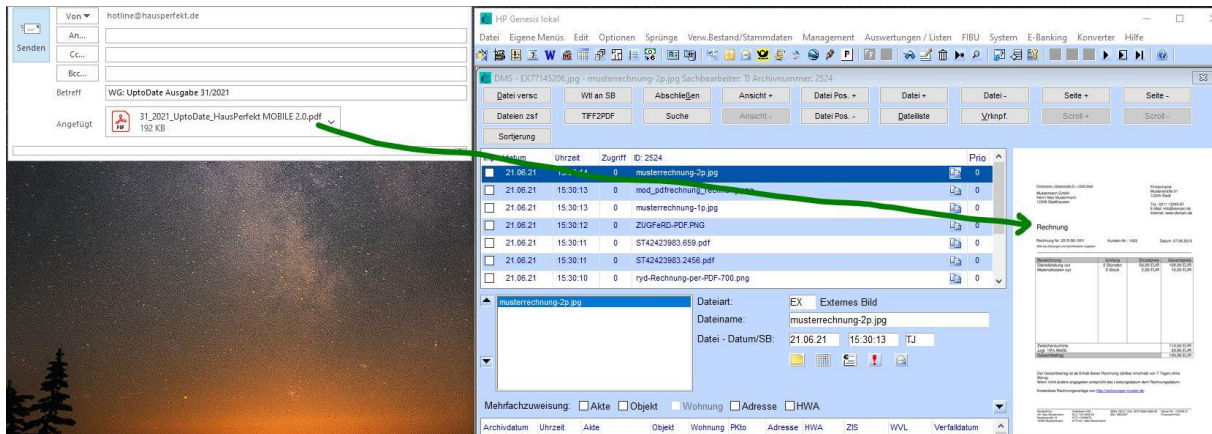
Senden

Von ▾ hotline@hausperfekt.de

An...

Cc...

Bcc...

Betreff WG: UptoDate Ausgabe 31/2021

Angefügt 31_2021_UptoDate_HausPerfekt MOBILE 2.0.pdf 192 KB

HP Genesis lokal

Datei Eigene Menüs Edit Optionen Sprünge Verw.Bestand/Stammdaten Management Auswertungen / Listen FIBU System E-Banking Konverter Hilfe

DMS - EX77145206.jpg - musterrechnung-2p.jpg Sachbearbeiter: TJ Archivnummer: 2524

| Datei versc | Wtl an SB | Abschließen | Ansicht + | Datei Pos. + | Datei + | Datei - | Seite + | Seite - |
|---|---|---|---|---|---|---|---|---|
| Dateien zsf | TIFF2PDF | Suche | Ansicht - | Datei Pos. - | Dateiliste | Vrknpf. | Scroll + | Scroll - |
| Sortierung | | | | | | | | |

| | Datum | Uhrzeit | Zugriff | ID: 2524 | | Prio |
|---|---|---|---|---|---|---|
| ☐ | 21.06.21 | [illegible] | | musterrechnung-2p.jpg | | 0 |
| ☐ | 21.06.21 | 15:30:13 | | mod_pdfrechnung_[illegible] | | 0 |
| ☐ | 21.06.21 | 15:30:13 | | musterrechnung-1p.jpg | | 0 |
| ☐ | 21.06.21 | 15:30:12 | | ZUGFeRD-PDF.PNG | | 0 |
| ☐ | 21.06.21 | 15:30:11 | | ST42423983.659.pdf | | 0 |
| ☐ | 21.06.21 | 15:30:11 | | ST42423983.2456.pdf | | 0 |
| ☐ | 21.06.21 | 15:30:10 | | ryd-Rechnung-per-PDF-700.png | | 0 |

musterrechnung-2p.jpg

Dateiart: EX Externes Bild

Dateiname: musterrechnung-2p.jpg

Datei - Datum/SB: 21.06.21 15:30:13 TJ

Mehrfachzuweisung: ☐ Akte ☐ Objekt ☐ Wohnung ☐ Adresse ☐ HWA

| Archivdatum | Uhrzeit | Akte | Objekt | Wohnung | PKto | Adresse | HWA | ZIS | WVL | Verfalldatum |
|---|---|---|---|---|---|---|---|---|---|---|

Rechnung